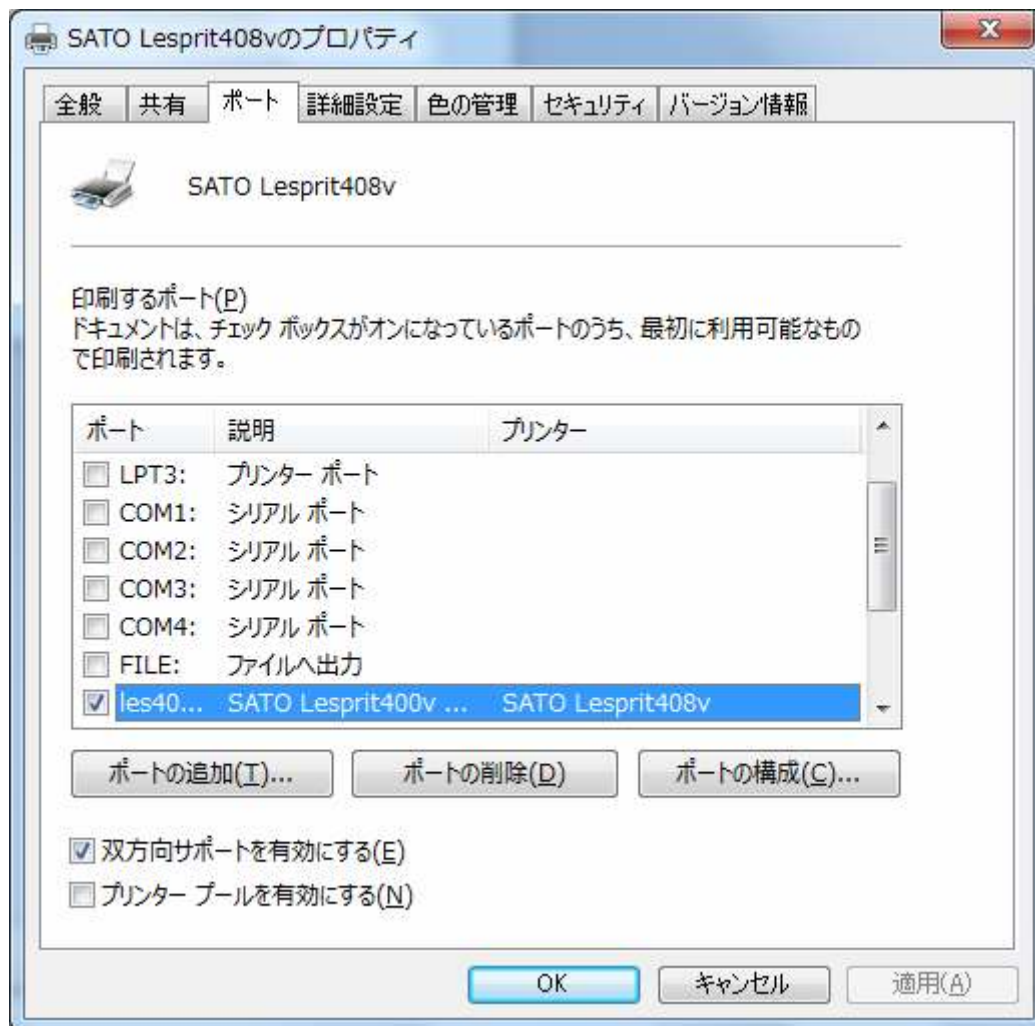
SATO Lesprit408vのプロパティ

全般 | 共有 | ポート | 詳細設定 | 色の管理 | セキュリティ | バージョン情報

SATO Lesprit408v

印刷するポート(P)
ドキュメントは、チェック ボックスがオンになっているポートのうち、最初に利用可能なもので印刷されます。

| ポート | 説明 | プリンター |
|---|---|---|
| LPT3: | プリンター ポート | |
| COM1: | シリアル ポート | |
| COM2: | シリアル ポート | |
| COM3: | シリアル ポート | |
| COM4: | シリアル ポート | |
| FILE: | ファイルへ出力 | |
| les40... | SATO Lesprit400v ... | SATO Lesprit408v |

ポートの追加(T)... ポートの削除(D) ポートの構成(C)...

双方向サポートを有効にする(E)
プリンター プールを有効にする(N)

OK キャンセル 適用(A)